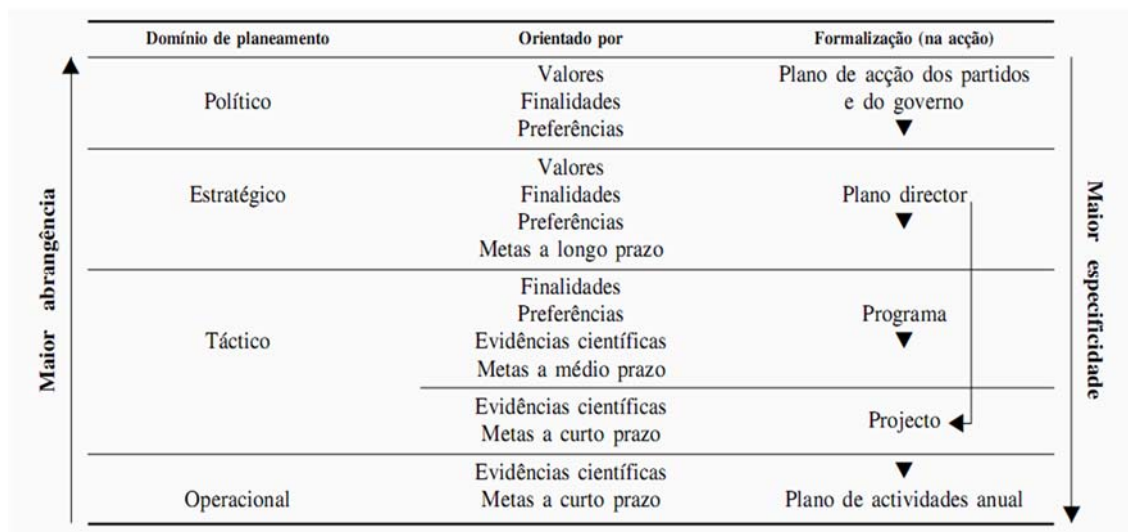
| Domínio de planeamento | Orientado por | Formalização (na acção) |
|---|---|---|
| Político | Valores<br>Finalidades<br>Preferências | Plano de acção dos partidos e do governo |
| Estratégico | Valores<br>Finalidades<br>Preferências<br>Metas a longo prazo | Plano director |
| Táctico | Finalidades<br>Preferências<br>Evidências científicas<br>Metas a médio prazo | Programa |
| | Evidências científicas<br>Metas a curto prazo | Projecto |
| Operacional | Evidências científicas<br>Metas a curto prazo | Plano de actividades anual |

Maior abrangência

Maior especificidade